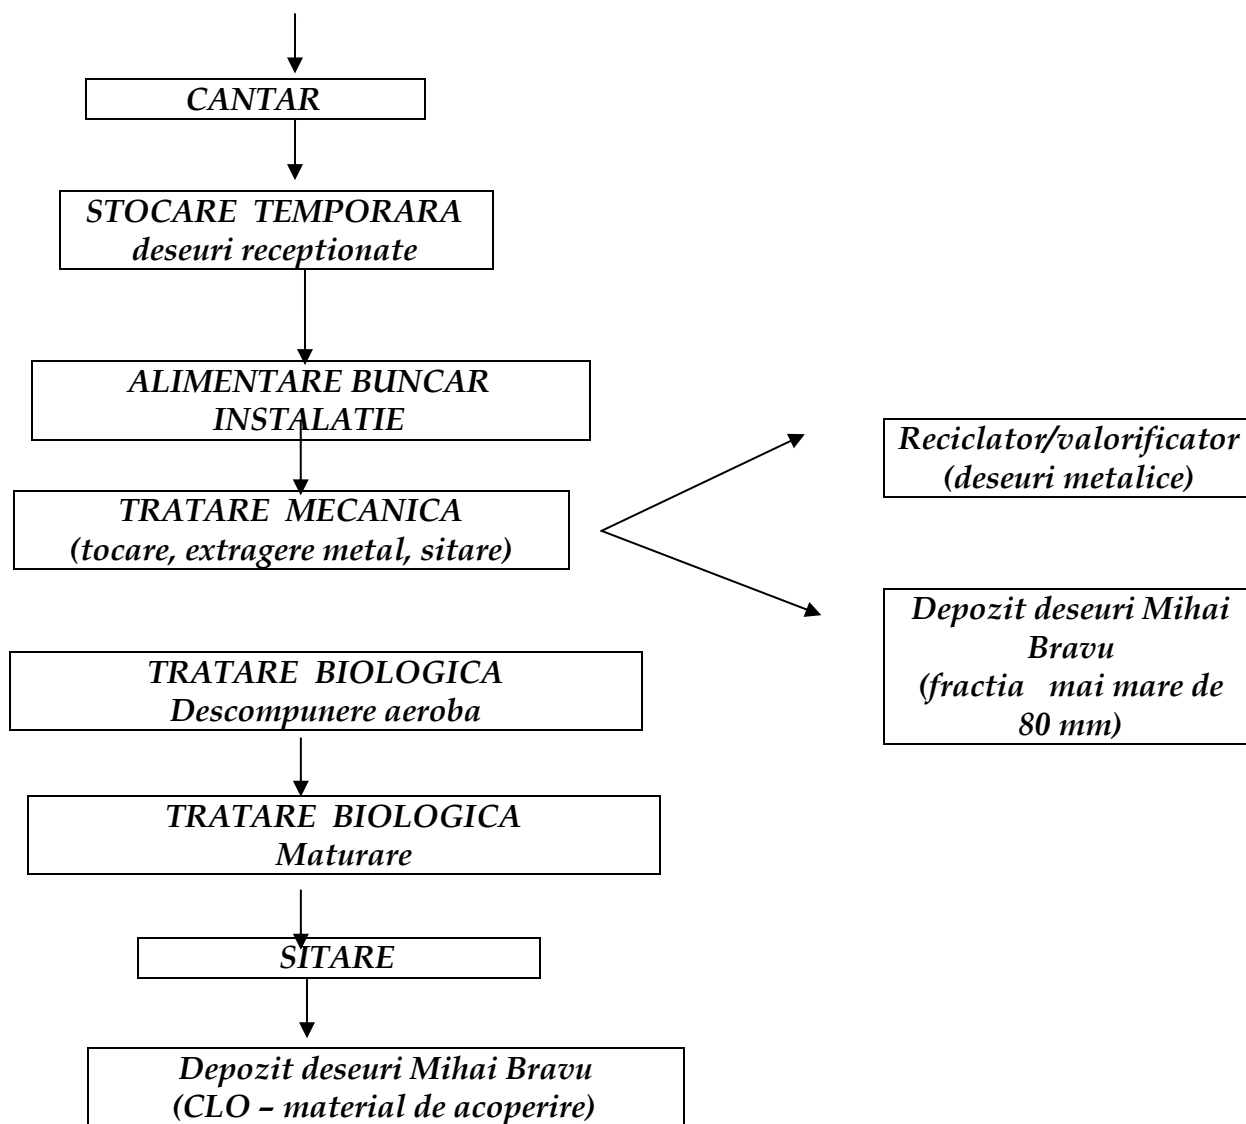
CANTAR

STOCARE TEMPORARA
deseuri receptionate

ALIMENTARE BUNCAR
INSTALATIE

TRATARE MECANICA
(tocare, extragere metal, sitare)

Reciclator/valorificator
(deseuri metalice)

Depozit deseuri Mihai Bravu
(fractia mai mare de 80 mm)

TRATARE BIOLOGICA
Descompunere aeroba

TRATARE BIOLOGICA
Maturare

SITARE

Depozit deseuri Mihai Bravu
(CLO – material de acoperire)